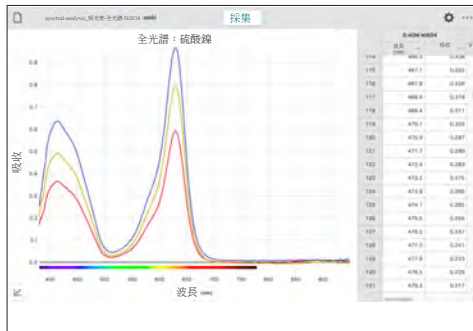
spectral-analysis_吸光度-全光譜-NiSO4 cmbl

採集

全光譜：硫酸鎳

吸收

波長 (nm)

0.8
0.7
0.6
0.5
0.4
0.3
0.2
0.1
0.0

400 450 500 550 600 650 700 750 800 850

| | 波長 (nm) | 吸收 |
|---|---|---|
| 114 | 466.3 | 0.336 |
| 115 | 467.1 | 0.332 |
| 116 | 467.9 | 0.329 |
| 117 | 468.6 | 0.318 |
| 118 | 469.4 | 0.311 |
| 119 | 470.1 | 0.303 |
| 120 | 470.9 | 0.297 |
| 121 | 471.7 | 0.290 |
| 122 | 472.4 | 0.283 |
| 123 | 473.2 | 0.275 |
| 124 | 473.9 | 0.266 |
| 125 | 474.7 | 0.262 |
| 126 | 475.5 | 0.256 |
| 127 | 476.2 | 0.247 |
| 128 | 477.0 | 0.241 |
| 129 | 477.8 | 0.233 |
| 130 | 478.5 | 0.226 |
| 131 | 479.3 | 0.217 |